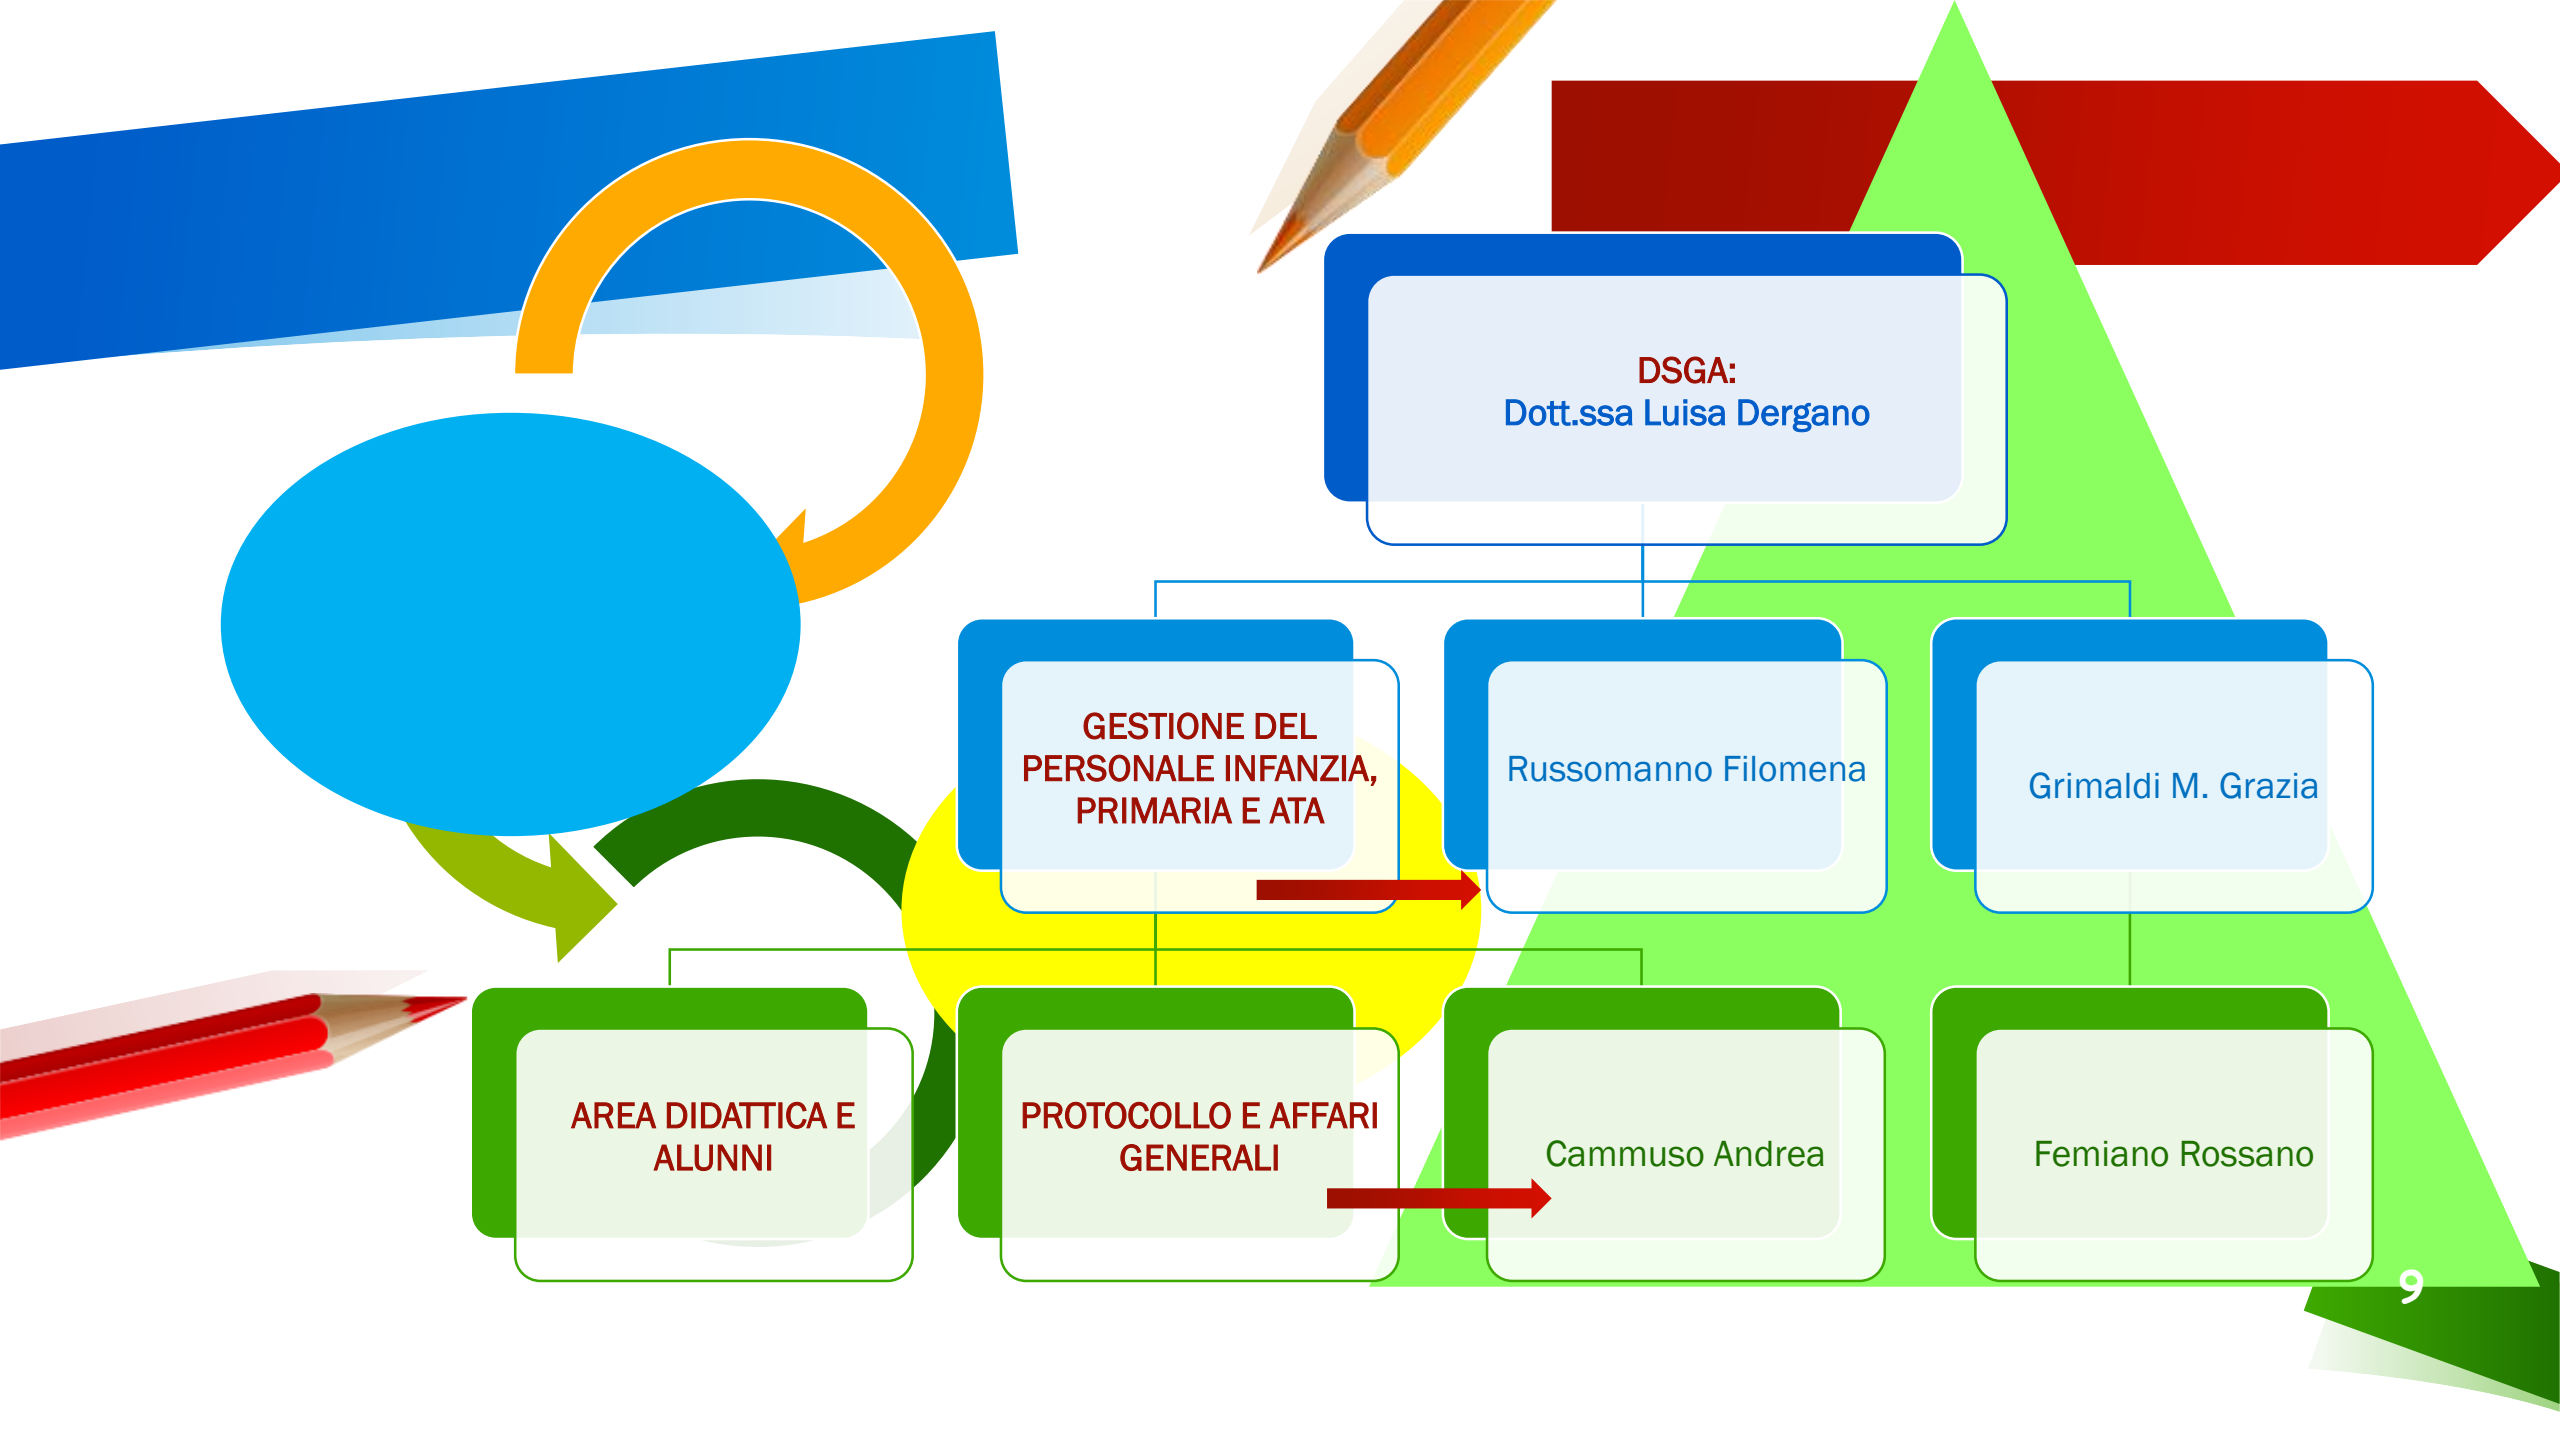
DSGA:
Dott.ssa Luisa Dergano

GESTIONE DEL PERSONALE INFANZIA, PRIMARIA E ATA

Russomanno Filomena

Grimaldi M. Grazia

AREA DIDATTICA E ALUNNI

PROTOCOLLO E AFFARI GENERALI

Cammuso Andrea

Femiano Rossano

9